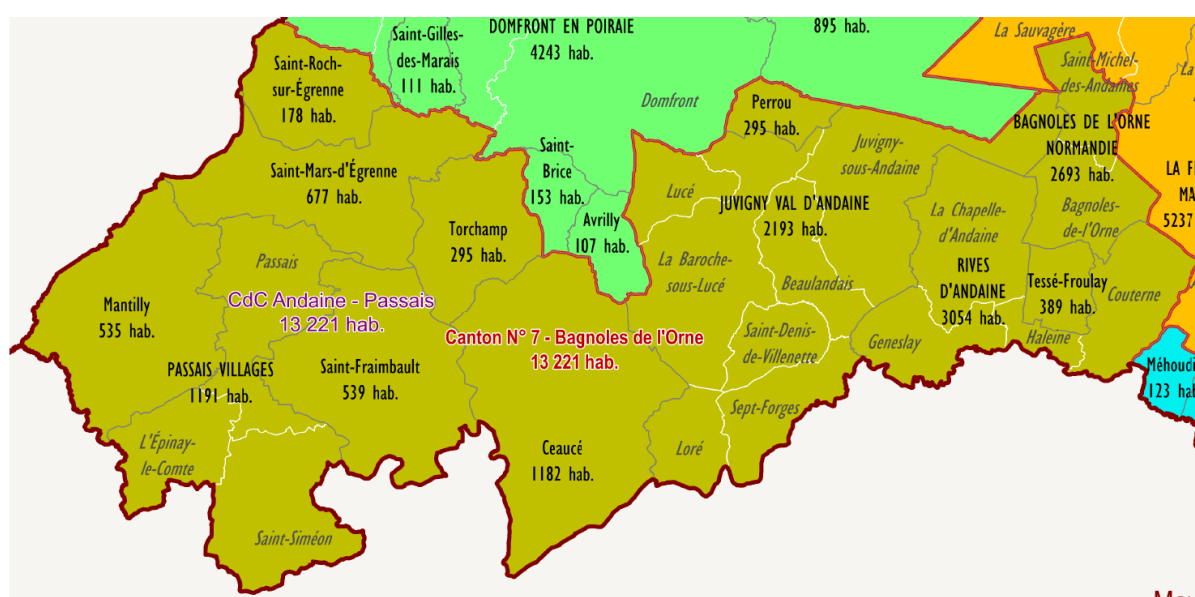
Saint-Gilles-des-Marais
111 hab.

DOMFRONT EN POIRAIE
4243 hab.

895 hab.

La Sauvagère

Saint-Michel-des-Andaines

La

Saint-Roch-sur-Égrenne
178 hab.

Domfront

Perrou
295 hab.

Juvigny-sous-Andaine

BAGNOLES DE L'ORNE NORMANDIE
2693 hab.

LA F
MA
5237

Saint-Mars-d'Égrenne
677 hab.

Saint-Brice
153 hab.

Lucé

JUVIGNY VAL D'ANDAINE
2193 hab.

La Chapelle-d'Andaine

Bagnoles-de-l'Orne

Torchamp
295 hab.

Avrilly
107 hab.

Passais

La Baroche-sous-Lucé

RIVES D'ANDAINE
3054 hab.

Tessé-Froulay
389 hab.

Beaulandais

Couterne

Mantilly
535 hab.

CdC Andaine - Passais
13 221 hab.

Canton N° 7 - Bagnoles de l'Orne
13 221 hab.

Saint-Denis-de-Villenette

Geneslay

Haleine

Méhoudi
123 hab

PASSAIS VILLAGES
1191 hab.

Saint-Fraimbault
539 hab.

Sept-Forges

L'Épinay-le-Comte

Ceaucé
1182 hab.

Loré

Saint-Siméon

M